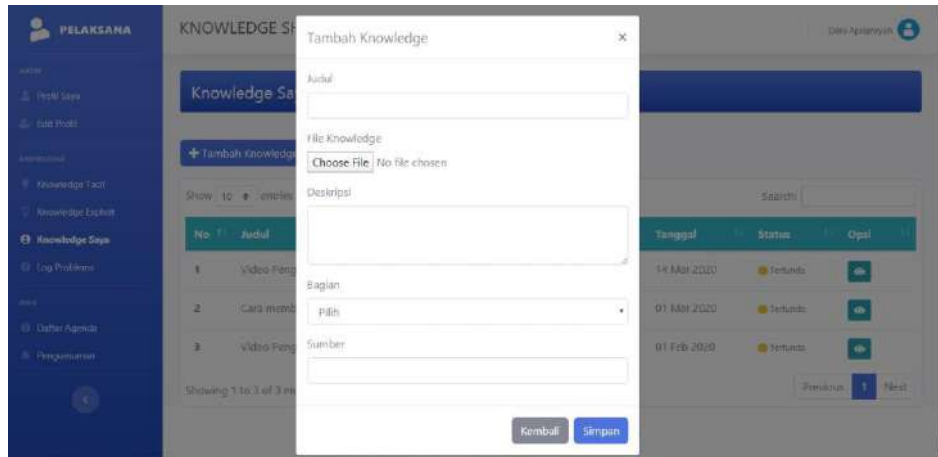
PELAKSANA

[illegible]
Profil Saya
Edit Profil
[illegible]
Knowledge Tacit
Knowledge Explicit
Knowledge Saya
Log Problems
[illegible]
Daftar Agenda
Pengumuman

KNOWLEDGE SH

Knowledge Sa

+ Tambah Knowledge

Show 10 entries

Search:

| No | Judul | Tanggal | Status | Opsi |
|---|---|---|---|---|
| 1 | Video Peng | 14 Mar 2020 | Tertunda | |
| 2 | Cara memb | 01 Mar 2020 | Tertunda | |
| 3 | Video Peng | 01 Feb 2020 | Tertunda | |

Showing 1 to 3 of 3 en

Previous 1 Next

Dini Apriansyah

Tambah Knowledge ×

Judul

File Knowledge
Choose File No file chosen

Deskripsi

Bagian
Pilih

Sumber

Kembali Simpan